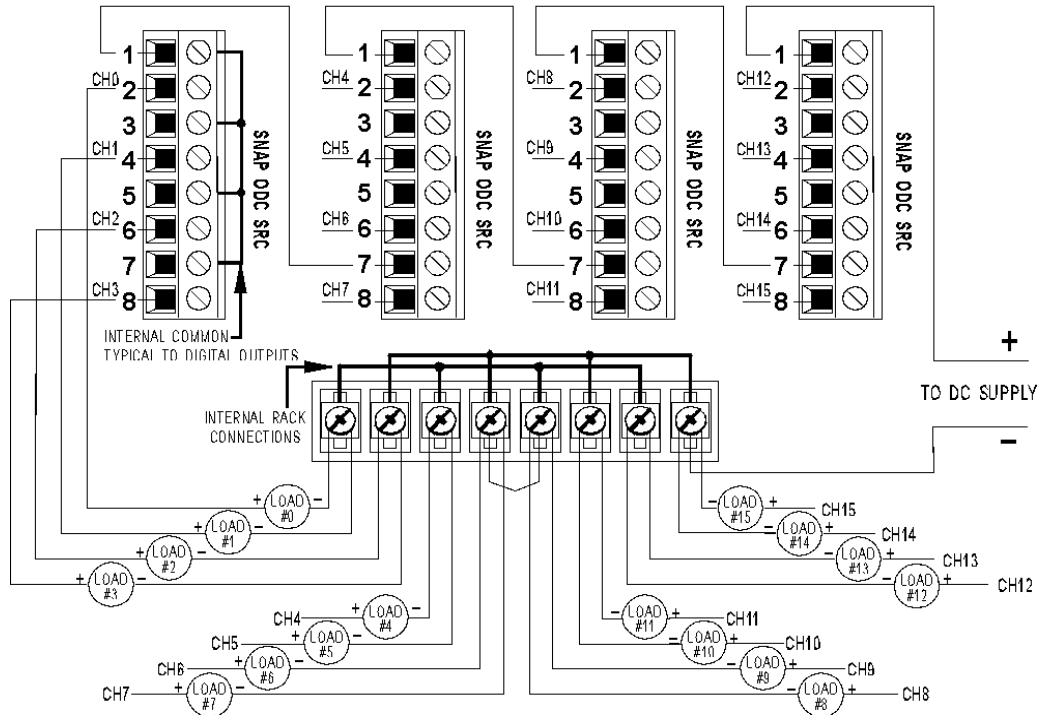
1
CH0 2
3
CH1 4
5
CH2 6
7
CH3 8
SNAP ODC SRC

1
CH4 2
3
CH5 4
5
CH6 6
7
CH7 8
SNAP ODC SRC

1
CH8 2
3
CH9 4
5
CH10 6
7
CH11 8
SNAP ODC SRC

1
CH12 2
3
CH13 4
5
CH14 6
7
CH15 8
SNAP ODC SRC

INTERNAL COMMON
TYPICAL TO DIGITAL OUTPUTS

INTERNAL RACK CONNECTIONS

+
TO DC SUPPLY
–

+ LOAD #0 –
+ LOAD #1 –
+ LOAD #2 –
+ LOAD #3 –
CH4 + LOAD #4 –
CH5 + LOAD #5 –
CH6 + LOAD #6 –
CH7 + LOAD #7 –

– LOAD #15 + CH15
– LOAD #14 + CH14
– LOAD #13 + CH13
– LOAD #12 + CH12
– LOAD #11 + CH11
– LOAD #10 + CH10
– LOAD #9 + CH9
– LOAD #8 + CH8